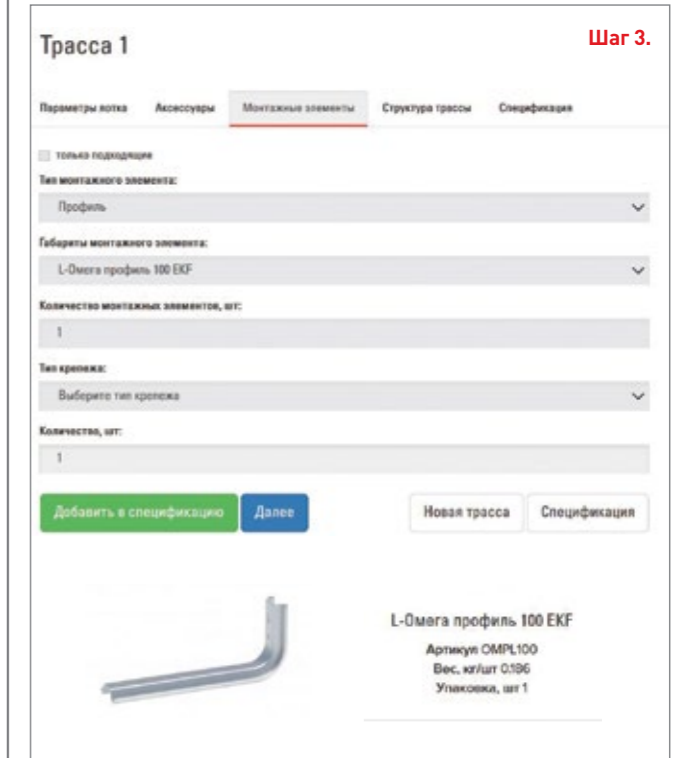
Трасса 1

Шаг 3.

Параметры лотка Аксессуары Монтажные элементы Структура трассы Спецификация

только подходящие

Тип монтажного элемента:

Профиль

Габариты монтажного элемента:

L-Омега профиль 100 EKF

Количество монтажных элементов, шт:

1

Тип крепежа:

Выберите тип крепежа

Количество, шт:

1

Добавить в спецификацию Далее Новая трасса Спецификация

L-Омега профиль 100 EKF

Артикул OMPL100
Вес, кг/шт 0.186
Упаковка, шт 1